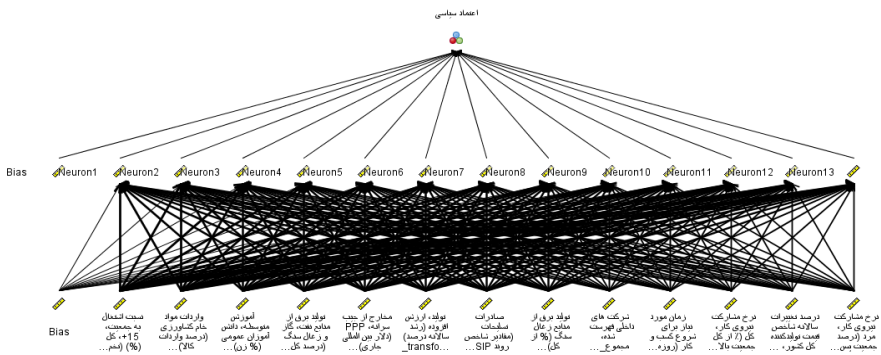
اعتماد سیاسی

Bias
Neuron1
Neuron2
Neuron3
Neuron4
Neuron5
Neuron6
Neuron7
Neuron8
Neuron9
Neuron10
Neuron11
Neuron12
Neuron13

Bias
نسبت اشتغال به جمعیت، +15 کل (%) (تخم...
واردات مواد خام کشاورزی (درصد واردات کالا)...
آموزش متوسطه، دانش آموزان عمومی (% زن)...
تولید برق از منابع نفت، گاز و زغال سنگ (درصد کل...
مخارج از جیب سرانه، PPP (دلار بین المللی جاری)...
تولید، ارزش افزوده (رشد سالانه درصد) _transfo...
صادرات صنایعات (مقادیر شاخص روند SIP...
تولید برق از منابع زغال سنگ (% از کل)...
شرکت های داخلی فهرست شده، مجموع...
زمان مورد نیاز برای شروع کسب و کار (روزه...
نرخ مشارکت نیروی کار، کل (% از کل جمعیت بالا...
درصد تغییرات سالانه شاخص قیمت تولیدکننده کل کشور، ...
نرخ مشارکت نیروی کار، مرد (درصد جمعیت بین...